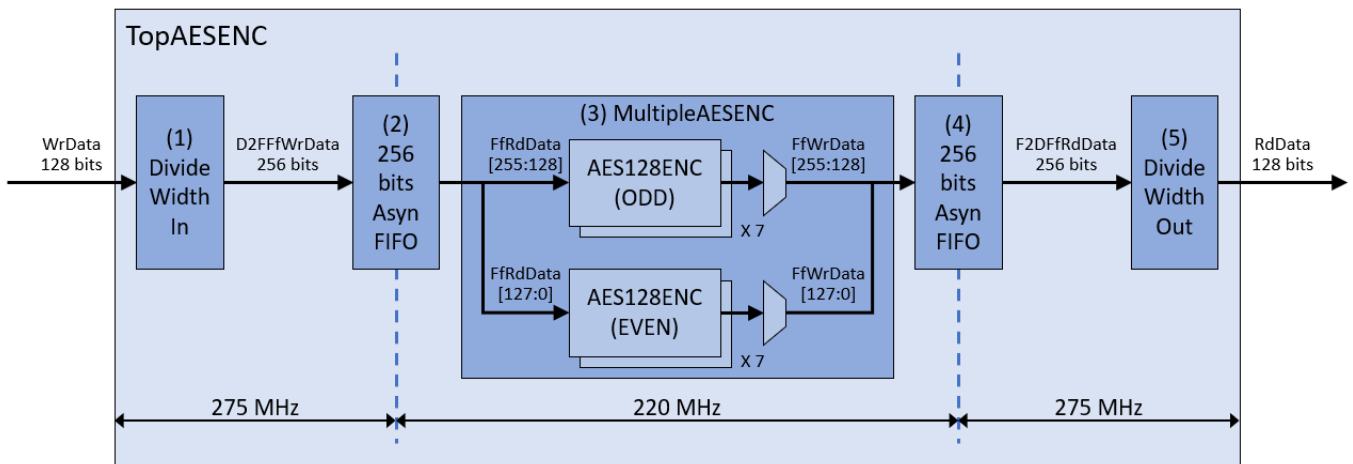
TopAESENC

WrData
128 bits

(1)
Divide
Width
In

D2FFfWrData
256 bits

(2)
256
bits
Asyn
FIFO

(3) MultipleAESENC

FfRdData
[255:128]

AES128ENC
(ODD)

X 7

FfWrData
[255:128]

FfRdData
[127:0]

AES128ENC
(EVEN)

X 7

FfWrData
[127:0]

(4)
256
bits
Asyn
FIFO

F2DFfRdData
256 bits

(5)
Divide
Width
Out

RdData
128 bits

275 MHz

220 MHz

275 MHz